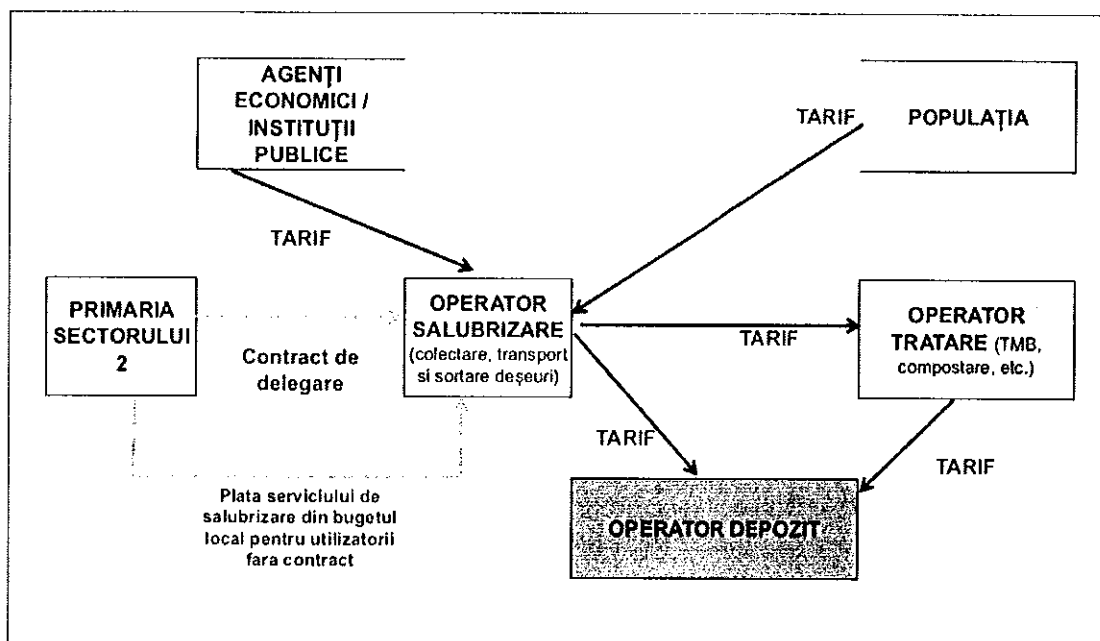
AGENŢI ECONOMICI / INSTITUŢII PUBLICE

TARIF

POPULAŢIA

TARIF

PRIMARIA SECTORULUI 2

Contract de delegare

OPERATOR SALUBRIZARE (colectare, transport si sortare deşeuri)

TARIF

OPERATOR TRATARE (TMB, compostare, etc.)

TARIF

TARIF

Plata serviciului de salubrizare din bugetul local pentru utilizatorii fara contract

OPERATOR DEPOZIT